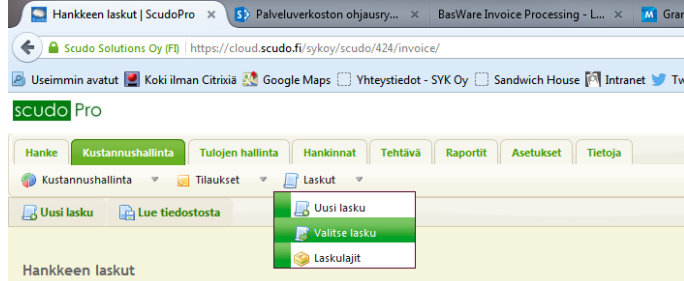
Hankkeen laskut | ScudoPro ×
Palveluverkoston ohjausry... ×
BasWare Invoice Processing - L... ×
Gran

Scudo Solutions Oy (FI) https://cloud.scudo.fi/sykoy/scudo/424/invoice/

Useimmin avatut
Koki ilman Citrixiä
Google Maps
Yhteystiedot - SYK Oy
Sandwich House
Intranet
Tw

scudo Pro

Hanke
Kustannushallinta
Tulojen hallinta
Hankinnat
Tehtävä
Raportit
Asetukset
Tietoja

Kustannushallinta
Tilaukset
Laskut

Uusi lasku
Lue tiedostosta

Uusi lasku
Valitse lasku
Laskulajit

Hankkeen laskut